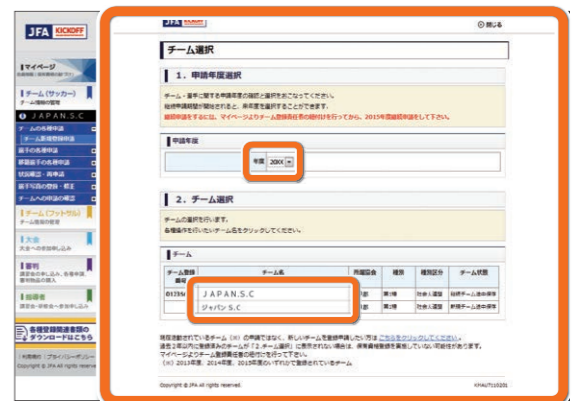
JFA KICKOFF

JFA KICKOFF

閉じる

マイページ

チーム（サッカー）
チーム情報の確認

JAPAN.S.C

チームの各種申請

選手の各種申請

役員の登録・変更

チームへの申請

チーム（フットサル）

大会
大会への申込み

審判

指導者

各種登録関連書類のダウンロードはこちら

Copyright © JFA All rights reserved

チーム選択

1. 申請年度選択

チーム・選手に関する申請年度の選択と選択をおこなってください。
継続申請期間が開始されると、新年度を選択することができます。
継続申請をするには、マイページよりチーム登録責任者の紐付けを行ってから、2015年度継続申請をして下さい。

申請年度

年度 20XX

2. チーム選択

チームの選択を行います。
各種操作を行いたいチーム名をクリックしてください。

チーム

| チーム登録番号 | チーム名 | 所属協会 | 種別 | 種別区分 | チーム状態 |
|---|---|---|---|---|---|
| 01119 | JAPAN.S.C | 部 | 第1種 | 社会人連盟 | 継続チーム途中保存 |
|  | ジャパン S.C | 部 | 第1種 | 社会人連盟 | 新規チーム途中保存 |

Copyright © JFA All rights reserved.

KHAUT10201